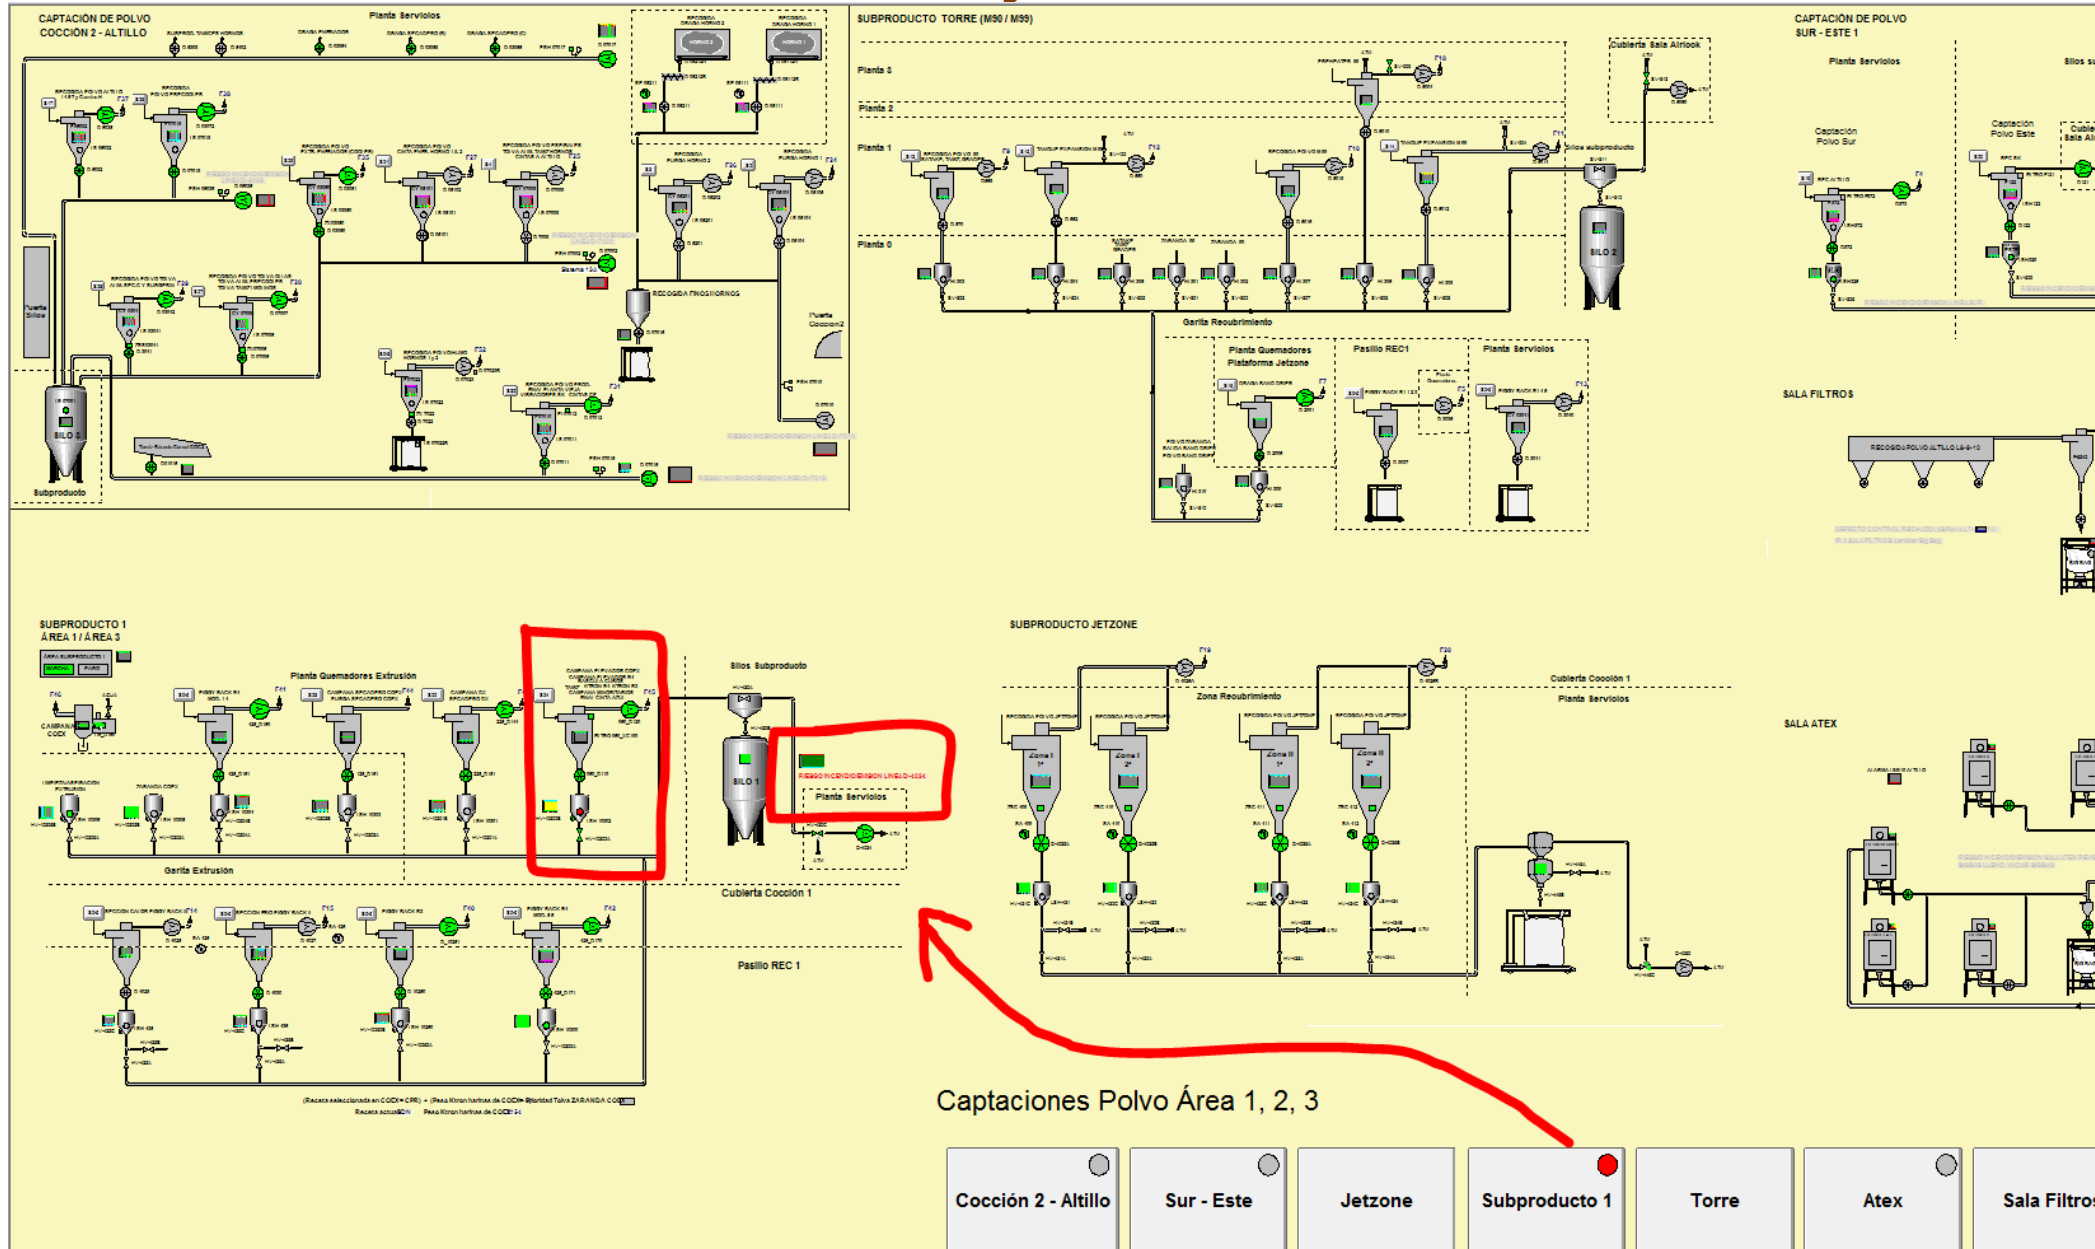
CAPTACIÓN DE POLVO
COCCIÓN 2 - ALTILLO

Planta Servicios

Puerta Silos

SILO 3

Subproducto

RECOGIDA FINOS HORNOS

Puerta Cocción 2

SUBPRODUCTO TORRE (M90 / M99)

Planta 3

Planta 2

Planta 1

Planta 0

Cubierta Sala Airlock

Silos subproducto

SILO 2

Garita Recubrimiento

Planta Quemadores Plataforma Jetzone

Pasillo REC1

Planta Servicios

CAPTACIÓN DE POLVO
SUR - ESTE 1

Planta Servicios

Captación Polvo Sur

Captación Polvo Este

SALA FILTROS

SUBPRODUCTO 1
ÁREA 1 / ÁREA 3

Planta Quemadores Extrusión

Silos Subproducto

SILO 1

RIESGO INCENDIO/EXPLOSION LINEA D-4034

Planta Servicios

Garita Extrusión

Cubierta Cocción 1

Pasillo REC 1

SUBPRODUCTO JETZONE

Zona Recubrimiento

Cubierta Cocción 1

Planta Servicios

SALA ATEX

Captaciones Polvo Área 1, 2, 3

Cocción 2 - Altillo | Sur - Este | Jetzone | Subproducto 1 | Torre | Atex | Sala Filtros